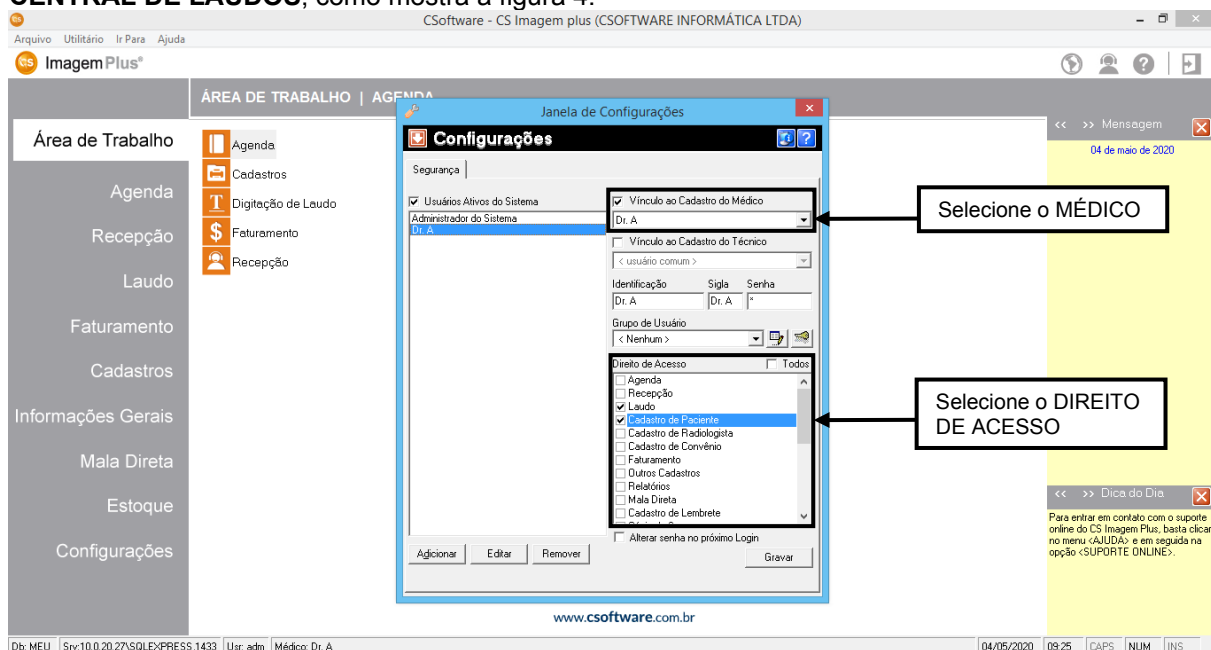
CENTRAL DE LAUDOS, como mostra a figura 4.

CSoftware - CS Imagem plus (CSOFTWARE INFORMÁTICA LTDA)

Arquivo Utilitário Ir Para Ajuda

Imagem Plus®

ÁREA DE TRABALHO | AGENDA

Área de Trabalho
Agenda
Recepção
Laudo
Faturamento
Cadastros
Informações Gerais
Mala Direta
Estoque
Configurações

Agenda
Cadastros
Digitação de Laudo
Faturamento
Recepção

Janela de Configurações

Configurações

Segurança

Usuários Ativos do Sistema
Administrador do Sistema
Dr. A

Vínculo ao Cadastro do Médico
Dr. A

Vínculo ao Cadastro do Técnico
< usuário comum >

Identificação | Sigla | Senha
Dr. A | Dr. A | *

Grupo de Usuário
< Nenhum >

Direito de Acesso | Todos
Agenda
Recepção
Laudo
Cadastro de Paciente
Cadastro de Radiologista
Cadastro de Convênio
Faturamento
Outros Cadastros
Relatórios
Mala Direta
Cadastro de Lembrete

Alterar senha no próximo Login

Adicionar | Editar | Remover

Gravar

Selecione o MÉDICO

Selecione o DIREITO DE ACESSO

<< >> Mensagem
04 de maio de 2020

<< >> Dica do Dia
Para entrar em contato com o suporte online do CS Imagem Plus, basta clicar no menu <AJUDA> e em seguida na opção <SUPORTE ONLINE>.

www.csoftware.com.br

Db: MEU | Srv:10.0.20.27\SQLEXPRESS,1433 | Usr: adm | Médico: Dr. A | 04/05/2020 | 09:25 | CAPS | NUM | INS